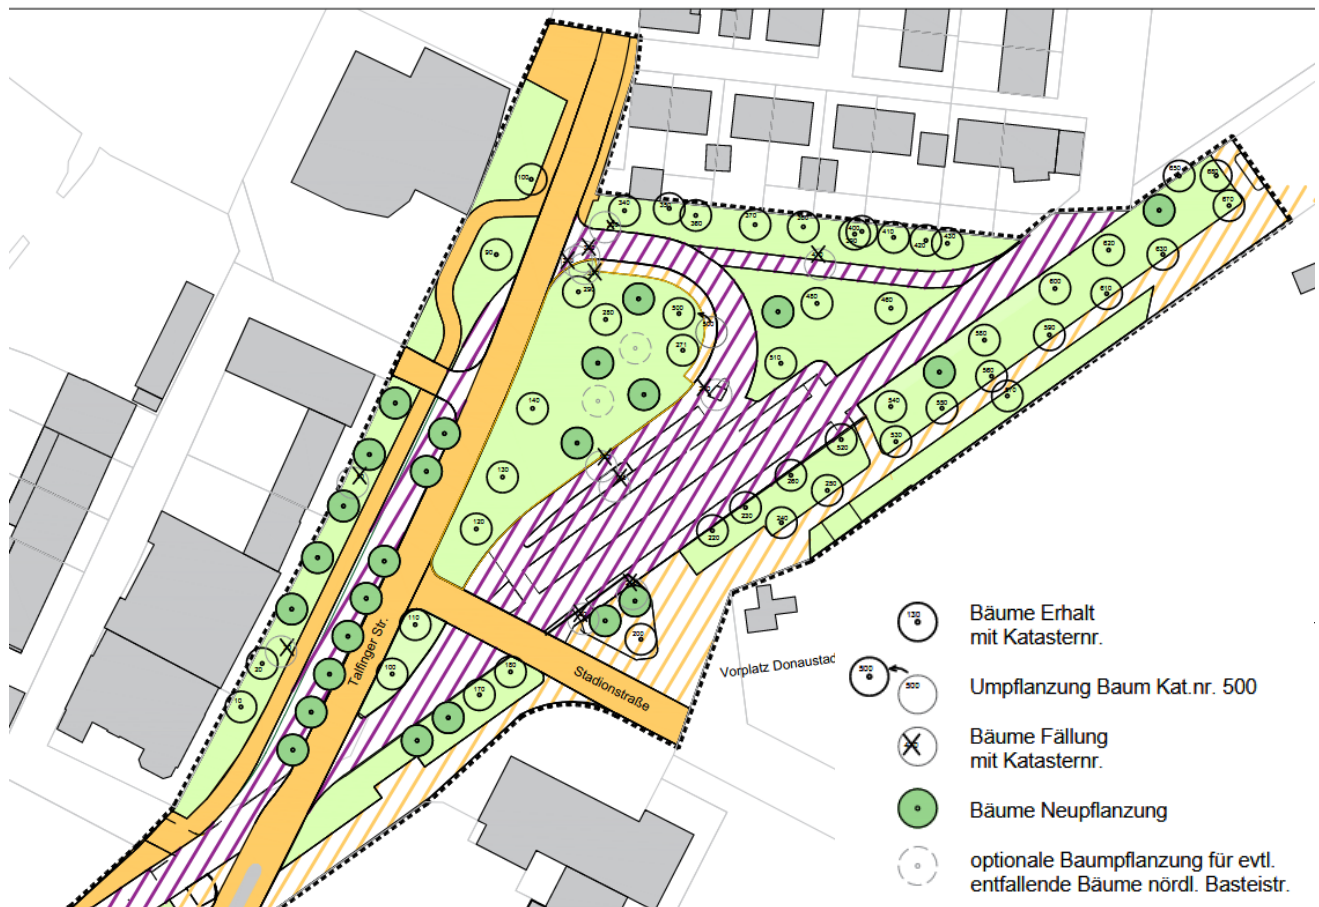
Talfinger Str.

Stadionstraße

Vorplatz Donaustad

100
90
340
350
360
370
380
400
410
420
430
390
450
460
250
260
270
280
290
300
500
510
140
130
120
110
100
20
10
150
160
170
200
210
220
230
240
250
260
520
530
540
550
560
570
580
590
600
610
620
630
650
660
670

130 Bäume Erhalt mit Katasternr.

500 Umpflanzung Baum Kat.nr. 500

Bäume Fällung mit Katasternr.

Bäume Neupflanzung

optionale Baumpflanzung für evtl. entfallende Bäume nördl. Basteistr.